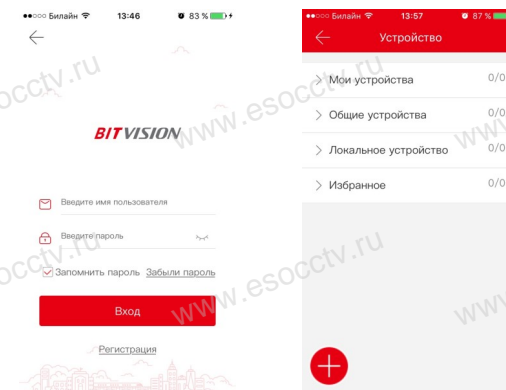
●●○○○ Билайн 13:46 83 %

BITVISION

Введите имя пользователя

Введите пароль

Запомнить пароль Забыли пароль

Вход

Регистрация

●●○○○ Билайн 13:57 87 %

Устройство

Мои устройства 0/0

Общие устройства 0/0

Локальное устройство 0/0

Избранное 0/0

www.esocctv.ru
www.esocctv.ru
www.esocctv.ru
www.esocctv.ru